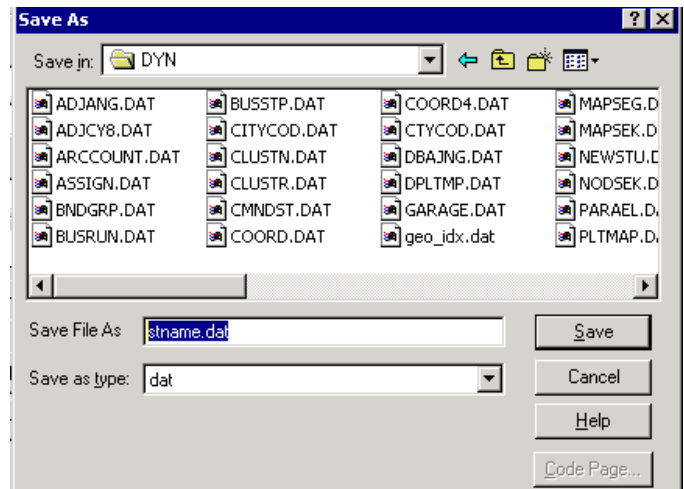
Save As

? X

Save in: DYN

ADJANG.DAT
ADJCY8.DAT
ARCCOUNT.DAT
ASSIGN.DAT
BNDGRP.DAT
BUSRUN.DAT

BUSSTP.DAT
CITYCOD.DAT
CLUSTN.DAT
CLUSTR.DAT
CMNDST.DAT
COORD.DAT

COORD4.DAT
CTYCOD.DAT
DBAJNG.DAT
DPLTMP.DAT
GARAGE.DAT
geo_idx.dat

MAPSEG.D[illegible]
MAPSEK.D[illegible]
NEWSTU.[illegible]
NODSEK.D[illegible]
PARAEL.D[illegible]
PLTMAP.D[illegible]

Save File As stname.dat

Save as type: dat

Save

Cancel

Help

Code Page...